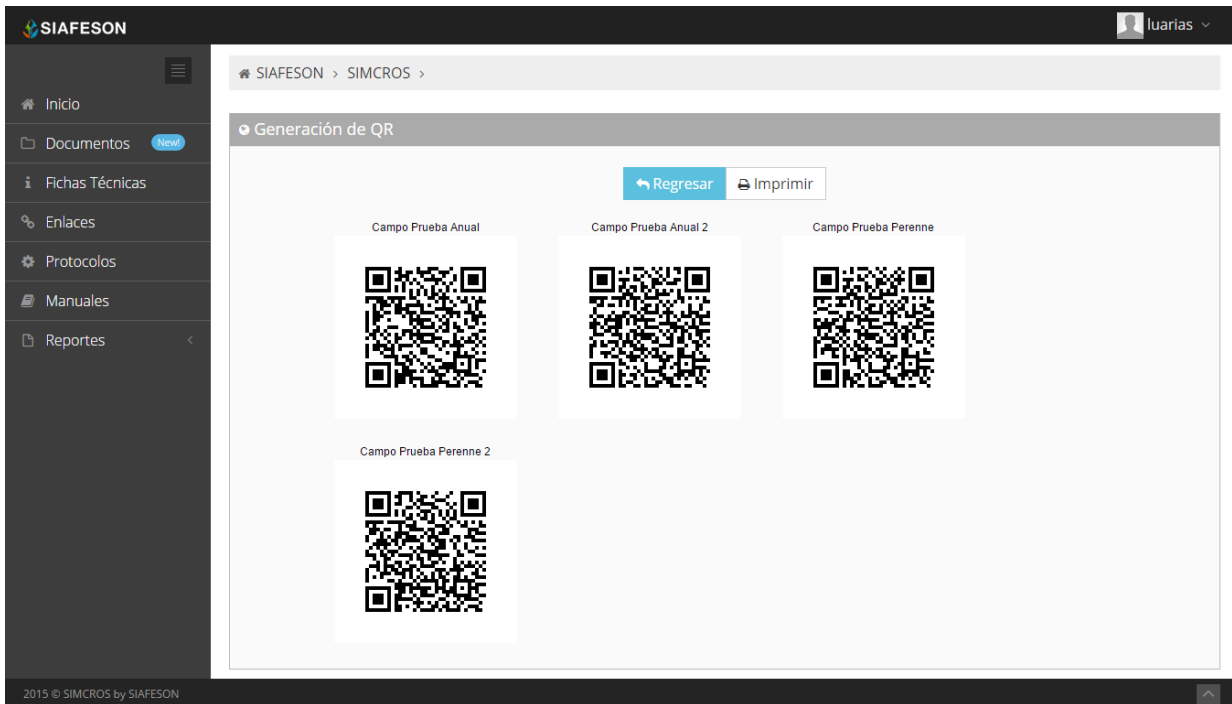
SIAFESON

luarias

Inicio

Documentos New!

Fichas Técnicas

Enlaces

Protocolos

Manuales

Reportes

SIAFESON › SIMCROS ›

Generación de QR

Regresar Imprimir

Campo Prueba Anual

Campo Prueba Anual 2

Campo Prueba Perenne

Campo Prueba Perenne 2

2015 © SIMCROS by SIAFESON